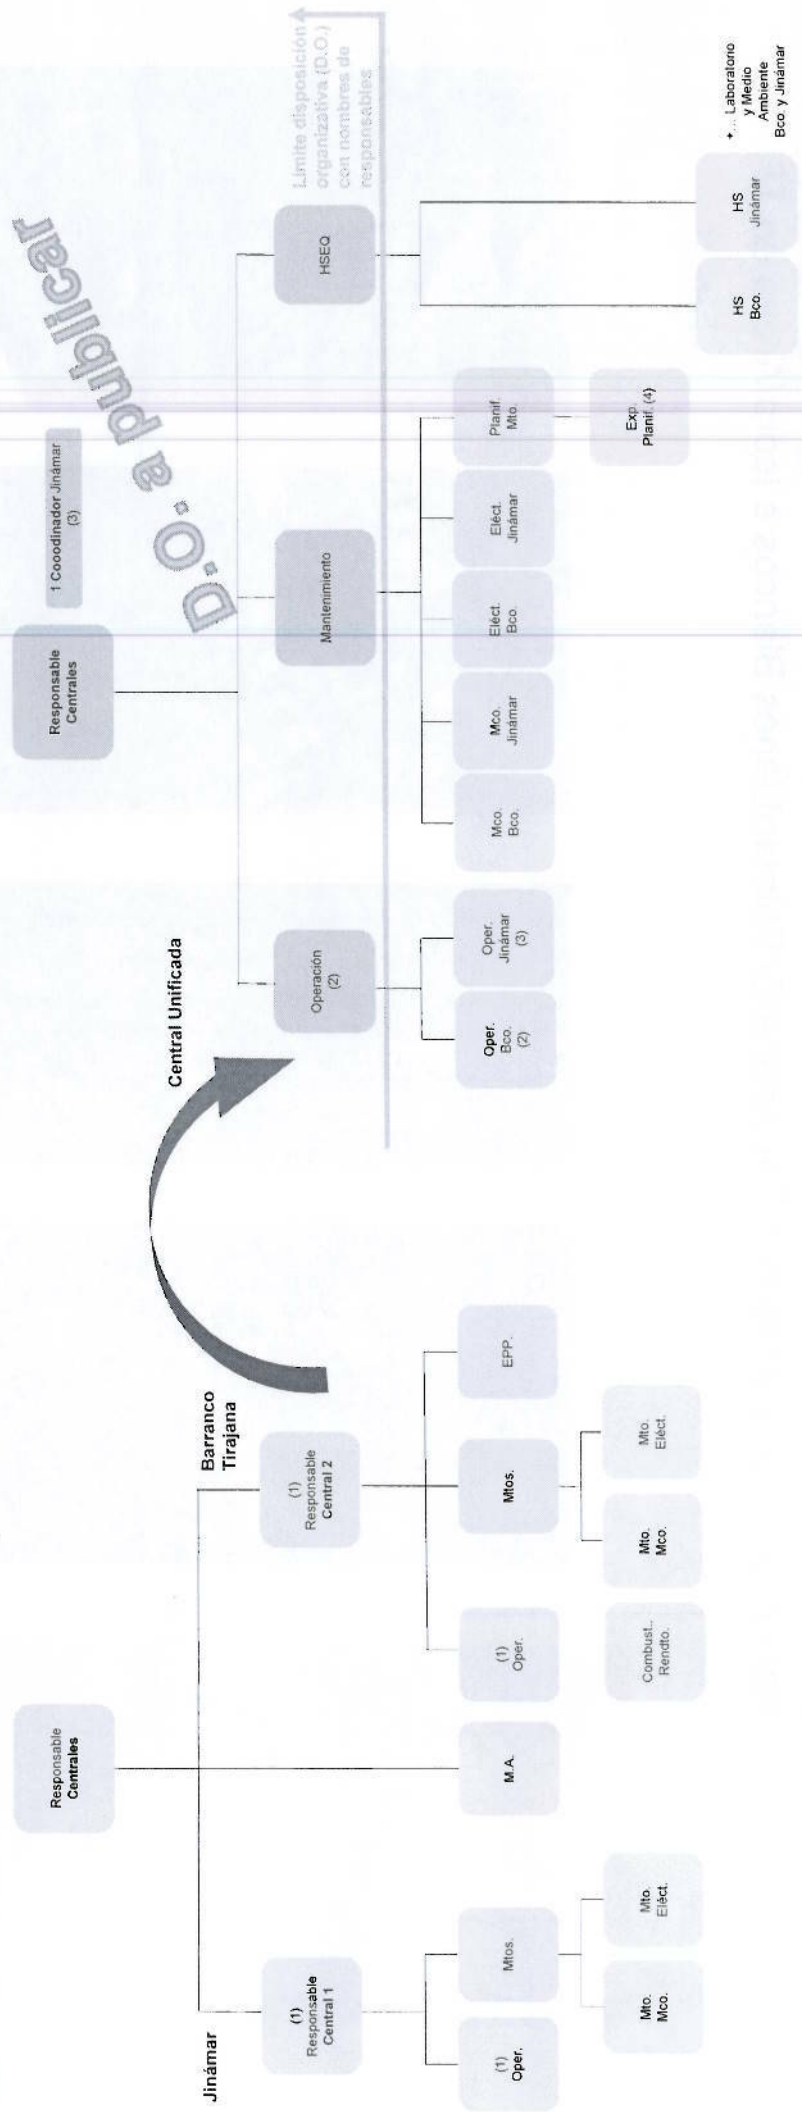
Responsable Centrales

Jinámar

(1) Responsable Central 1

(1) Oper.

Mtos.

Mto. Mco.

Mto. Eléct.

M.A.

Barranco Tirajana

(1) Responsable Central 2

(1) Oper.

Combust., Rendto.

Mtos.

Mto. Mco.

Mto. Eléct.

EPP.

Central Unificada

Responsable Centrales

1 Cooodinador Jinámar (3)

D.O. a publicar

Operación (2)

Oper. Bco. (2)

Oper. Jinámar (3)

Mantenimiento

Mco. Bco.

Mco. Jinámar

Eléct. Bco.

Eléct. Jinámar

Planif. Mto.

Exp. Planif. (4)

HSEQ

HS Bco.

HS Jinámar

+... Laboratorio y Medio Ambiente Bco. y Jinámar

Límite disposición organizativa (D.O.) con nombres de responsables